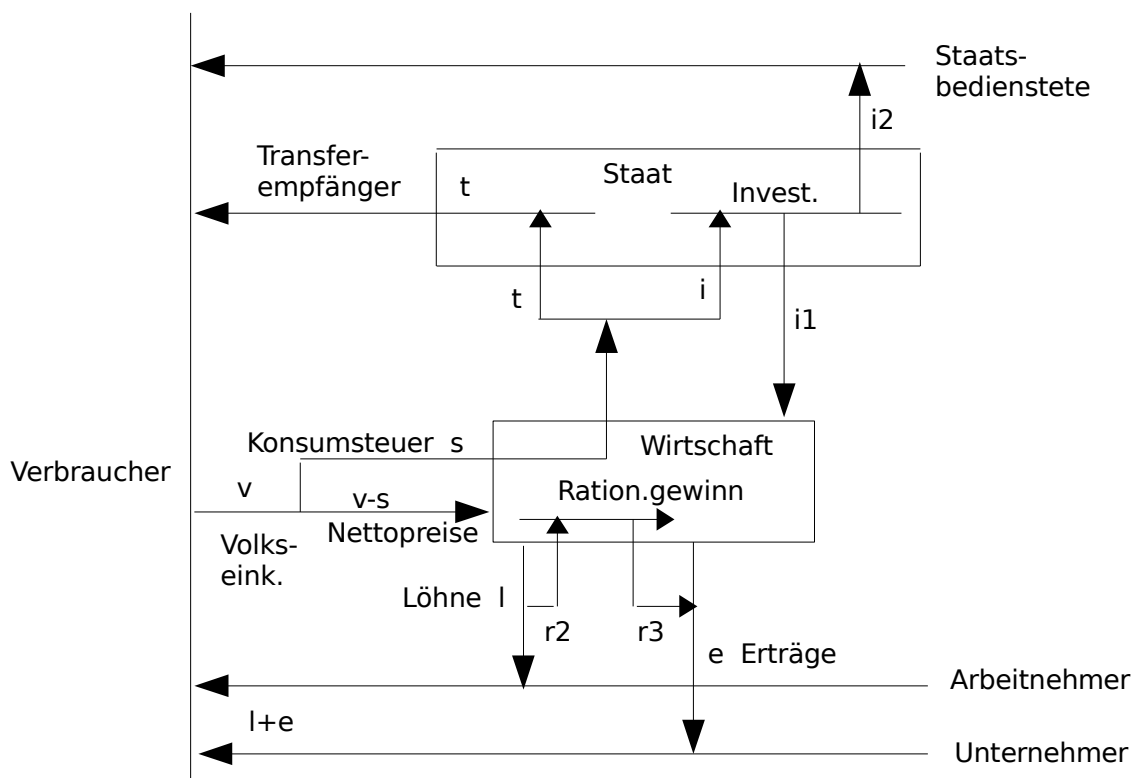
Staatsbedienstete

i2

Transferempfänger

t

Staat

Invest.

t

i

i1

Verbraucher

Konsumsteuer s

Wirtschaft

v

v-s

Ration.gewinn

Volkseink.

Nettopreise

Löhne l

r2

r3

e Erträge

Arbeitnehmer

l+e

Unternehmer